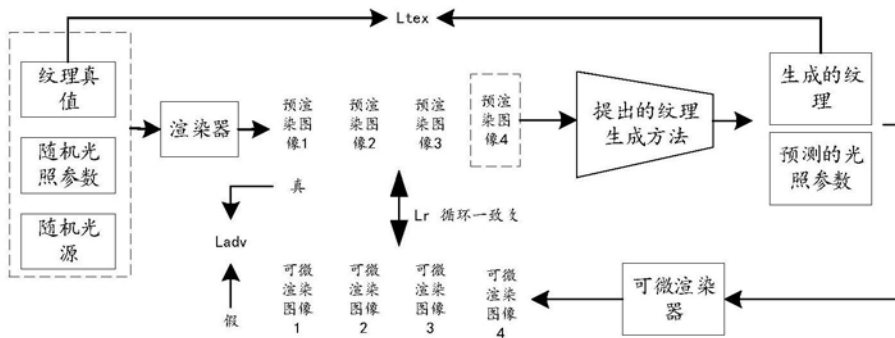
Ltex

纹理真值

随机光照参数

随机光源

渲染器

预渲染图像1

预渲染图像2

预渲染图像3

预渲染图像4

提出的纹理生成方法

生成的纹理

预测的光照参数

真

Ladv

Lr 循环一致支

假

可微渲染图像1

可微渲染图像2

可微渲染图像3

可微渲染图像4

可微渲染器